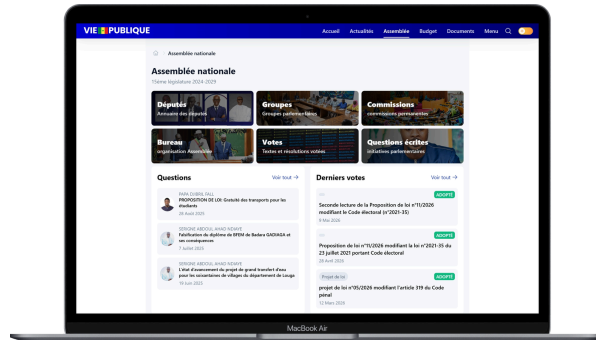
VIE PUBLIQUE

Accueil Actualités Assemblée Budget Documents Menu

Assemblée nationale

Assemblée nationale

15ème législature 2024-2029

Députés
Annuaire des députés

Groupes
Groupes parlementaires

Commissions
commissions permanentes

Bureau
organisation Assemblée

Votes
Textes et résolutions votées

Questions écrites
initiatives parlementaires

Questions
Voir tout →

PAPA DJIBRIL FALL
PROPOSITION DE LOI: Gratuité des transports pour les étudiants
28 Août 2025

SERIGNE ABDOUL AHAD NDIAYE
Falsification du diplôme de BFEM de Badara GADIAGA et ses conséquences
7 Juillet 2025

SERIGNE ABDOUL AHAD NDIAYE
L'état d'avancement du projet de grand transfert d'eau pour les populations de villages du département de Louga
19 Juin 2025

Derniers votes
Voir tout →

ADOPTÉ
Seconde lecture de la Proposition de loi n°11/2026 modifiant le Code électoral (n°2021-35)
9 Mai 2026

ADOPTÉ
Proposition de loi n°11/2026 modifiant la loi n°2021-35 du 23 juillet 2021 portant Code électoral
28 Avril 2026

Projet de loi
ADOPTÉ
projet de loi n°05/2026 modifiant l'article 319 du Code pénal
12 Mars 2026

MacBook Air